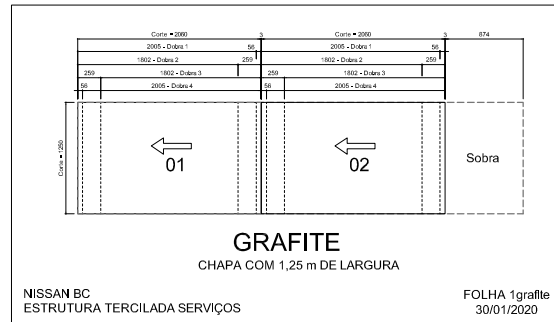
Corte = 2060
3
Corte = 2060
874
2005 - Dobra 1
56
2005 - Dobra 1
56
1802 - Dobra 2
259
1802 - Dobra 2
259
259
1802 - Dobra 3
259
1802 - Dobra 3
56
2005 - Dobra 4
56
2005 - Dobra 4

Corte = 1250

01

02

Sobra

GRAFITE
CHAPA COM 1,25 m DE LARGURA

NISSAN BC
ESTRUTURA TERCILADA SERVIÇOS

FOLHA 1grafite
30/01/2020